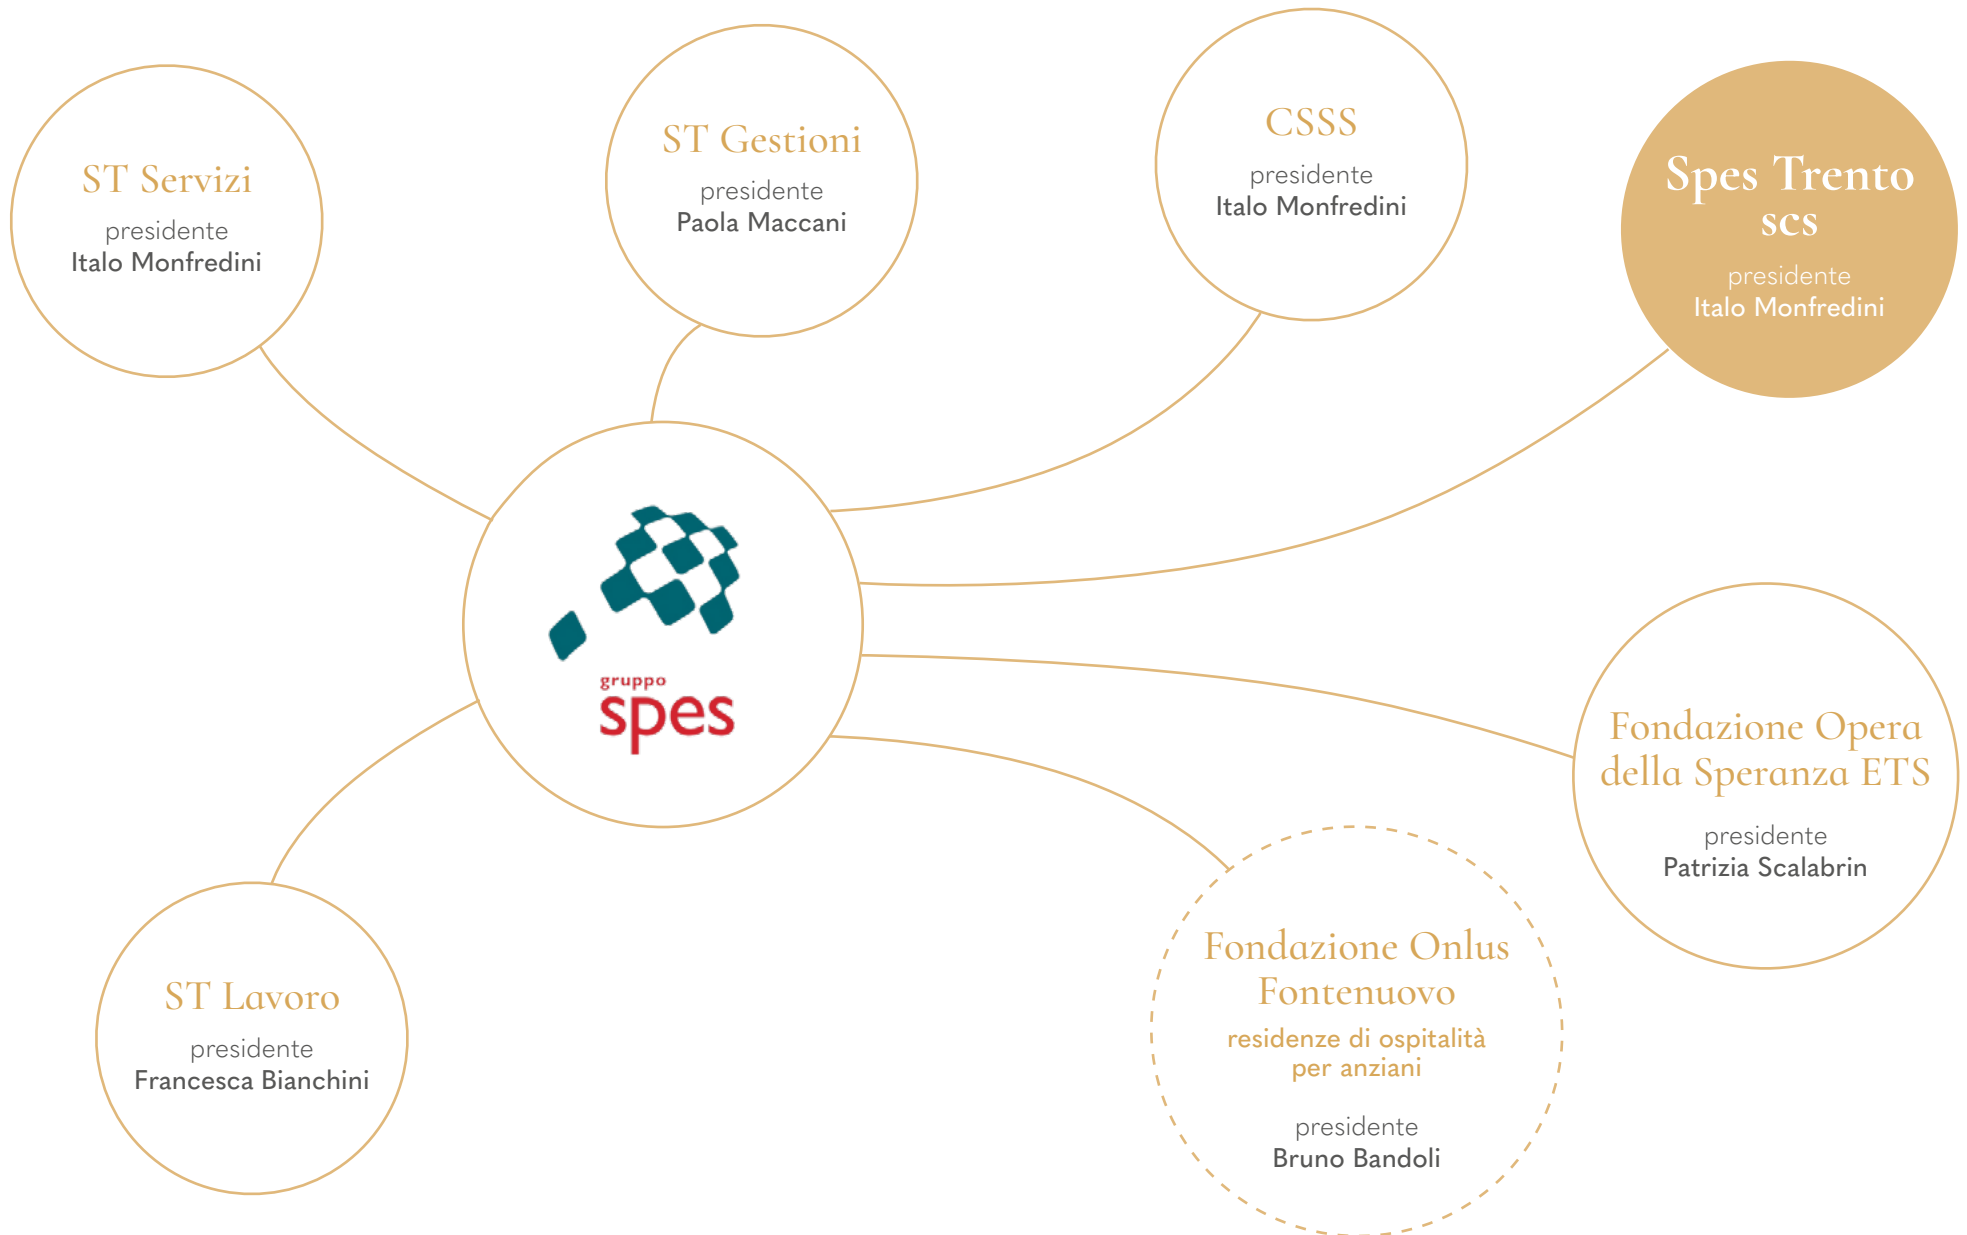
ST Servizi
presidente
Italo Monfredini

ST Gestioni
presidente
Paola Maccani

CSSS
presidente
Italo Monfredini

Spes Trento scs
presidente
Italo Monfredini

gruppo
spes

Fondazione Opera della Speranza ETS
presidente
Patrizia Scalabrin

Fondazione Onlus Fontenuovo
residenze di ospitalità per anziani
presidente
Bruno Bandoli

ST Lavoro
presidente
Francesca Bianchini